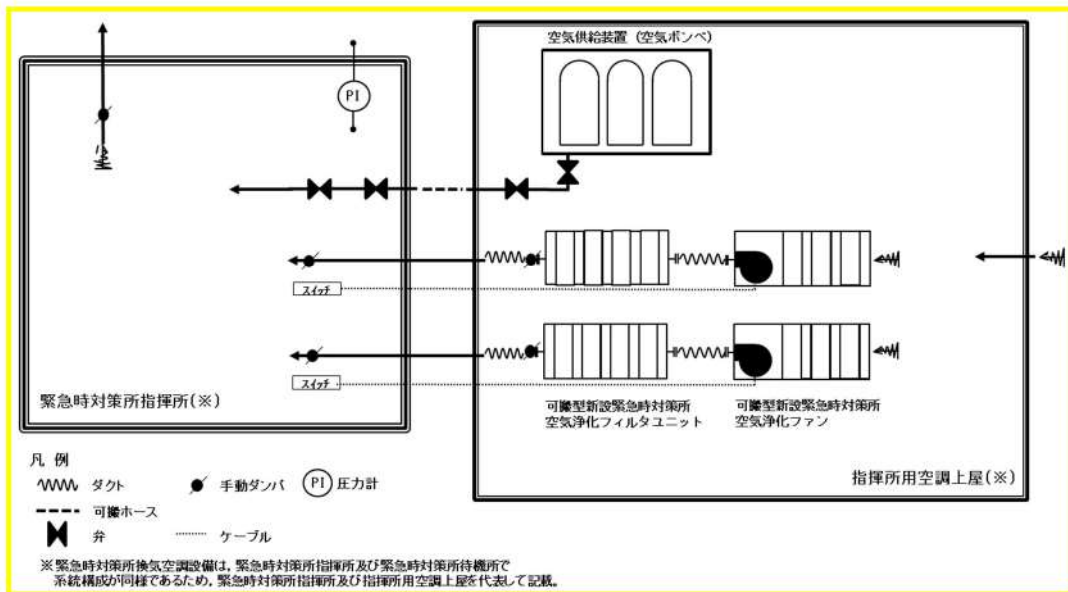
空気供給装置（空気ボンベ）

PI

スイッチ

スイッチ

緊急時対策所指揮所(※)

可搬型新設緊急時対策所
空気浄化フィルタユニット

可搬型新設緊急時対策所
空気浄化ファン

指揮所用空調上屋(※)

凡 例

ダクト

手動ダンパ

PI 圧力計

可搬ホース

弁

ケーブル

※緊急時対策所換気空調設備は，緊急時対策所指揮所及び緊急時対策所待機所で系統構成が同様であるため，緊急時対策所指揮所及び指揮所用空調上屋を代表して記載。